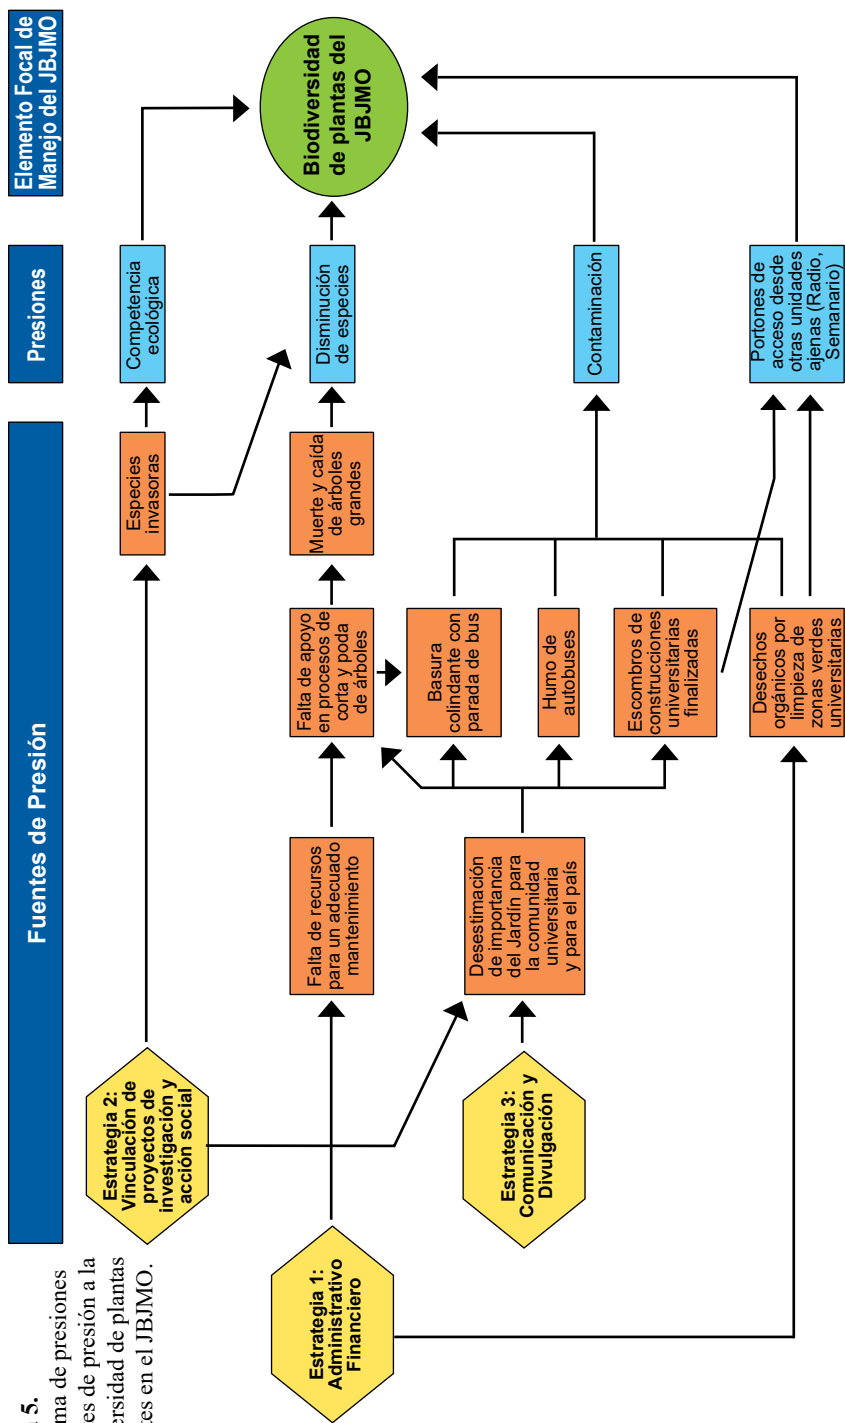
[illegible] 5.
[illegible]ma de presiones
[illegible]es de presión a la
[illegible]ersidad de plantas
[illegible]es en el JBJMO.

Fuentes de Presión

Presiones

Elemento Focal de Manejo del JBJMO

Biodiversidad de plantas del JBJMO

Competencia ecológica

Disminución de especies

Contaminación

Portones de acceso desde otras unidades ajenas (Radio, Semanario)

Especies invasoras

Muerte y caída de árboles grandes

Falta de apoyo en procesos de corta y poda de árboles

Basura colindante con parada de bus

Humo de autobuses

Escombros de construcciones universitarias finalizadas

Desechos orgánicos por limpieza de zonas verdes universitarias

Falta de recursos para un adecuado mantenimiento

Desestimación de importancia del Jardín para la comunidad universitaria y para el país

Estrategia 2: Vinculación de proyectos de investigación y acción social

Estrategia 3: Comunicación y Divulgación

Estrategia 1: Administrativo Financiero